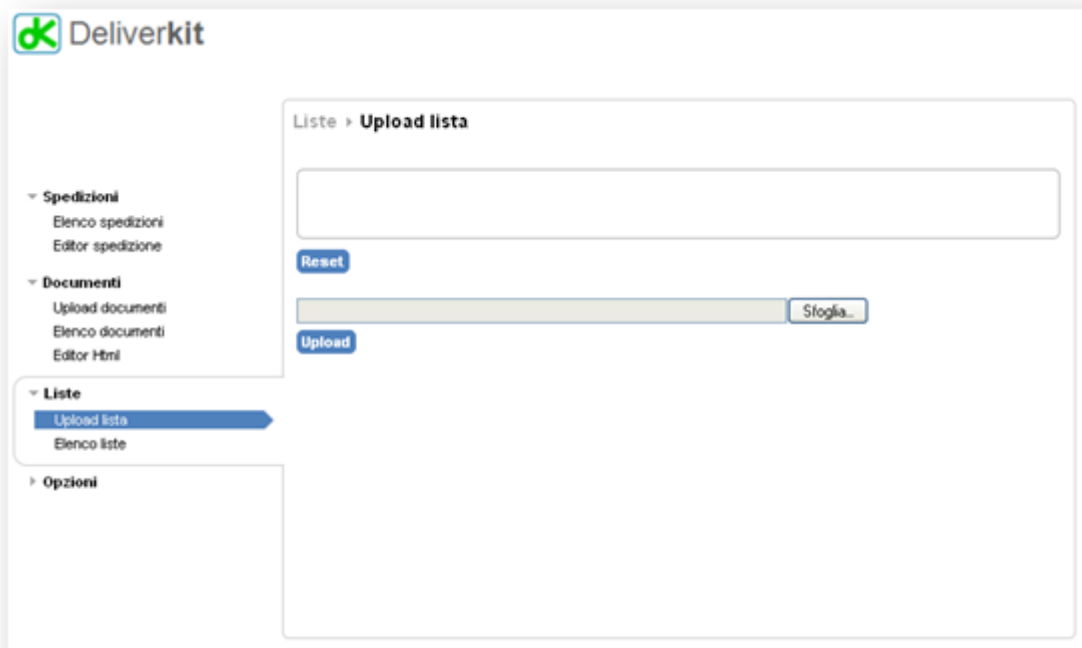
Deliverkit

Spedizioni
Elenco spedizioni
Editor spedizione

Documenti
Upload documenti
Elenco documenti
Editor Html

Liste
Upload lista
Elenco liste

Opzioni

Liste › Upload lista

Reset

Sfoglia...

Upload